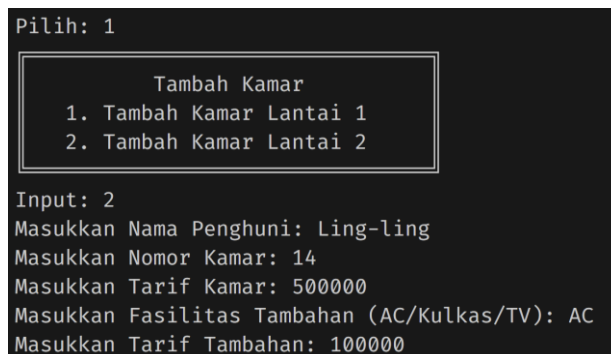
Pilih: 1

Tambah Kamar
1. Tambah Kamar Lantai 1
2. Tambah Kamar Lantai 2

Input: 2
Masukkan Nama Penghuni: Ling-ling
Masukkan Nomor Kamar: 14
Masukkan Tarif Kamar: 500000
Masukkan Fasilitas Tambahan (AC/Kulkas/TV): AC
Masukkan Tarif Tambahan: 100000